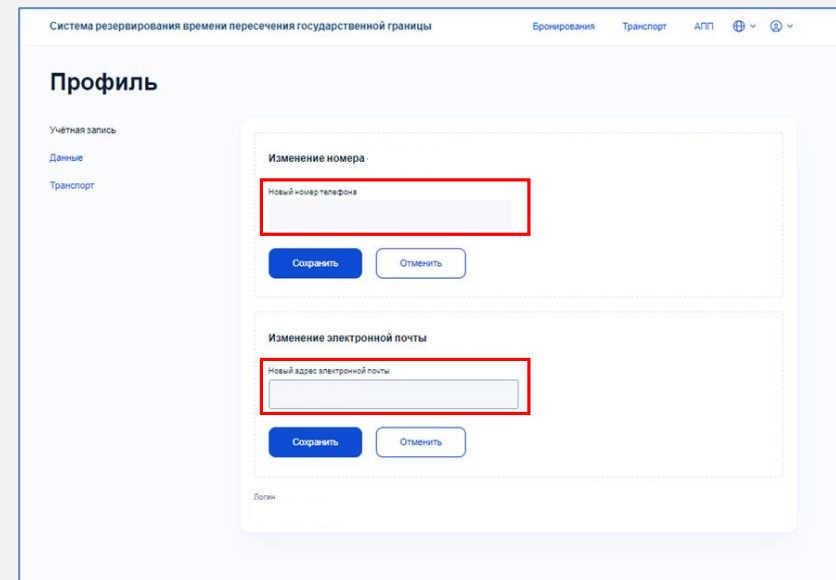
Система резервирования времени пересечения государственной границы

Бронирования Транспорт АПП

Профиль

Учётная запись
Данные
Транспорт

Изменение номера

Новый номер телефона

Сохранить
Отменить

Изменение электронной почты

Новый адрес электронной почты

Сохранить
Отменить

Логин